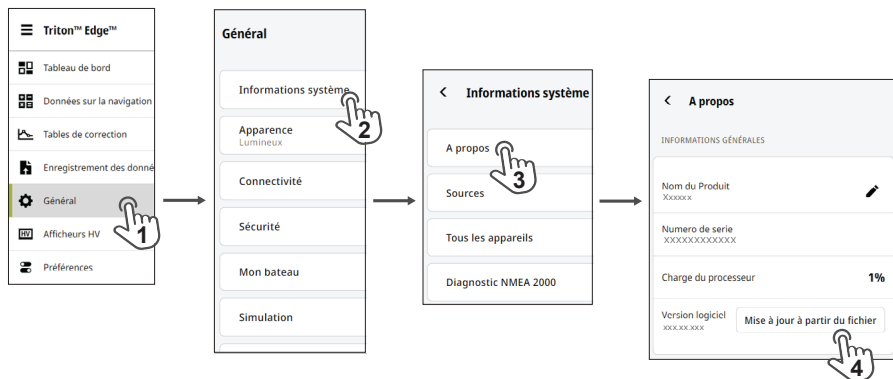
Triton™ Edge™

Tableau de bord

Données sur la navigation

Tables de correction

Enregistrement des donné

Général

HV Afficheurs HV

Préférences

1

Général

Informations système

2

Apparence
Lumineux

Connectivité

Sécurité

Mon bateau

Simulation

Informations système

A propos

3

Sources

Tous les appareils

Diagnostic NMEA 2000

A propos

INFORMATIONS GÉNÉRALES

Nom du Produit
Xxxxxx

Numero de serie
XXXXXXXXXXXX

Charge du processeur 1%

Version logiciel
xxx.xx.xxx

Mise à jour à partir du fichier

4